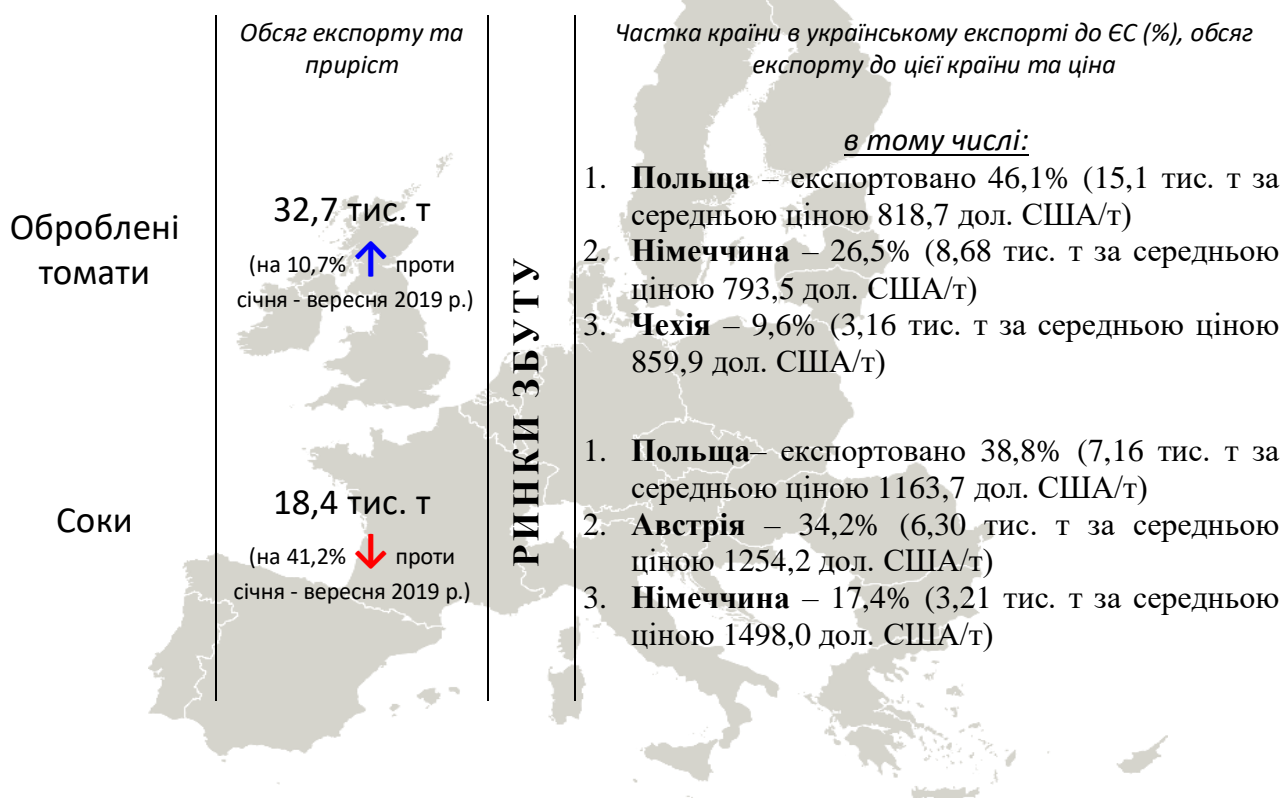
Обсяг експорту та приріст

Частка країни в українському експорті до ЄС (%), обсяг експорту до цієї країни та ціна

в тому числі:

Оброблені томати

32,7 тис. т

(на 10,7% ↑ проти січня - вересня 2019 р.)

1. **Польща** – експортовано 46,1% (15,1 тис. т за середньою ціною 818,7 дол. США/т)
2. **Німеччина** – 26,5% (8,68 тис. т за середньою ціною 793,5 дол. США/т)
3. **Чехія** – 9,6% (3,16 тис. т за середньою ціною 859,9 дол. США/т)

РИНКИ ЗБУТУ

Соки

18,4 тис. т

(на 41,2% ↓ проти січня - вересня 2019 р.)

1. **Польща**– експортовано 38,8% (7,16 тис. т за середньою ціною 1163,7 дол. США/т)
2. **Австрія** – 34,2% (6,30 тис. т за середньою ціною 1254,2 дол. США/т)
3. **Німеччина** – 17,4% (3,21 тис. т за середньою ціною 1498,0 дол. США/т)